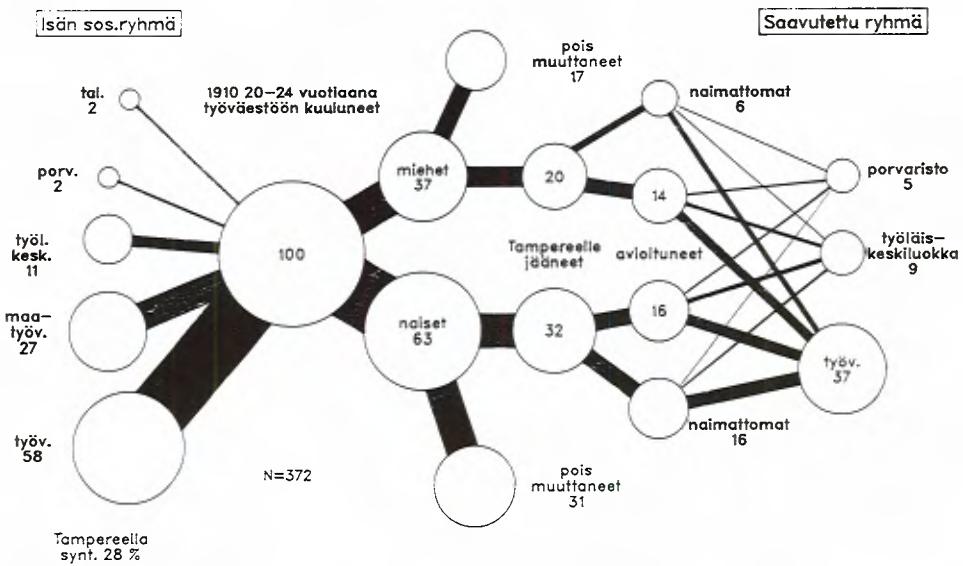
Isän sos.ryhmä

Saavutettu ryhmä

1910 20–24 vuotiaana työväestöön kuuluneet

tal.
2

porv.
2

työl. kesk.
11

maa–työv.
27

työv.
58

Tampereella synt. 28 %

100

N=372

miehet
37

naiset
63

pois muuttaneet
17

20

Tampereelle jääneet

32

pois muuttaneet
31

naimattomat
6

14

avioituneet

16

naimattomat
16

porvaristo
5

työläis–keskiluokka
9

työv.
37